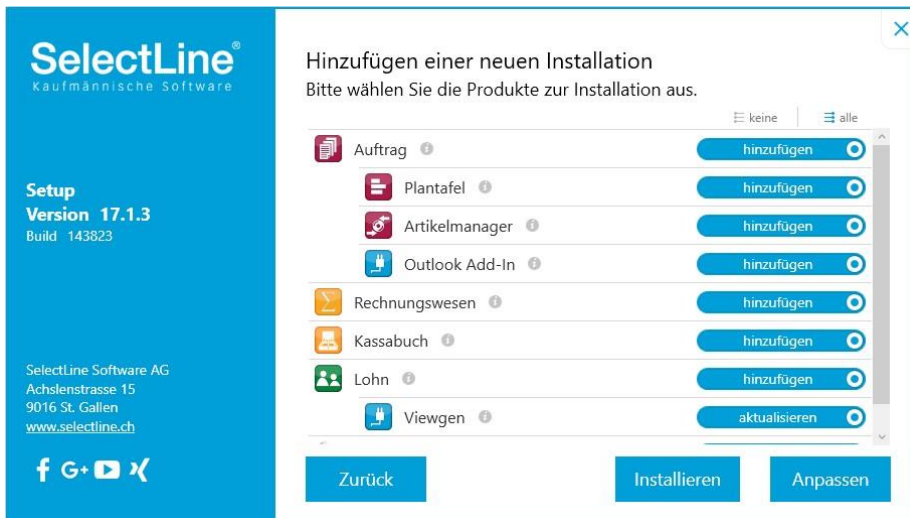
SelectLine®
Kaufmännische Software

Setup
Version 17.1.3
Build 143823

SelectLine Software AG
Achslenstrasse 15
9016 St. Gallen
www.selectline.ch

Hinzufügen einer neuen Installation
Bitte wählen Sie die Produkte zur Installation aus.

keine alle

| | |
|---|---|
| Auftrag | hinzufügen |
| Plantafel | hinzufügen |
| Artikelmanager | hinzufügen |
| Outlook Add-In | hinzufügen |
| Rechnungswesen | hinzufügen |
| Kassabuch | hinzufügen |
| Lohn | hinzufügen |
| Viewgen | aktualisieren |

Zurück Installieren Anpassen